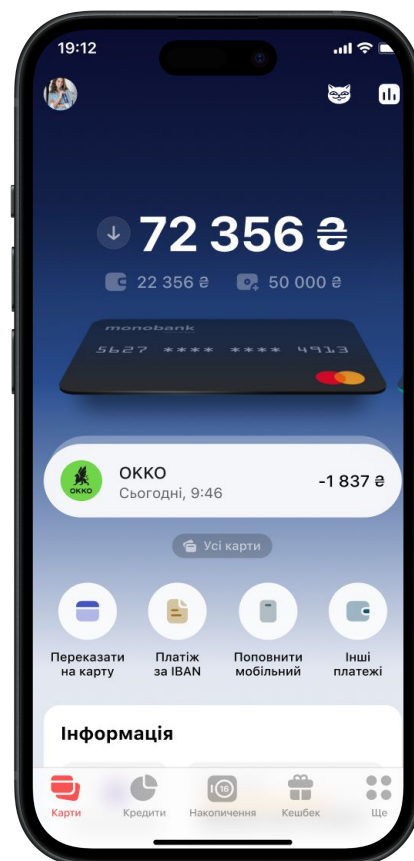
19:12

72 356 ₴

22 356 ₴ 50 000 ₴

monobank
5627 **** **** 4913

OKKO
ОККО
Сьогодні, 9:46
-1 837 ₴

Усі карти

Переказати на карту
Платіж за IBAN
Поповнити мобільний
Інші платежі

Інформація

Карти
Кредити
Накопичення
Кешбек
Ще